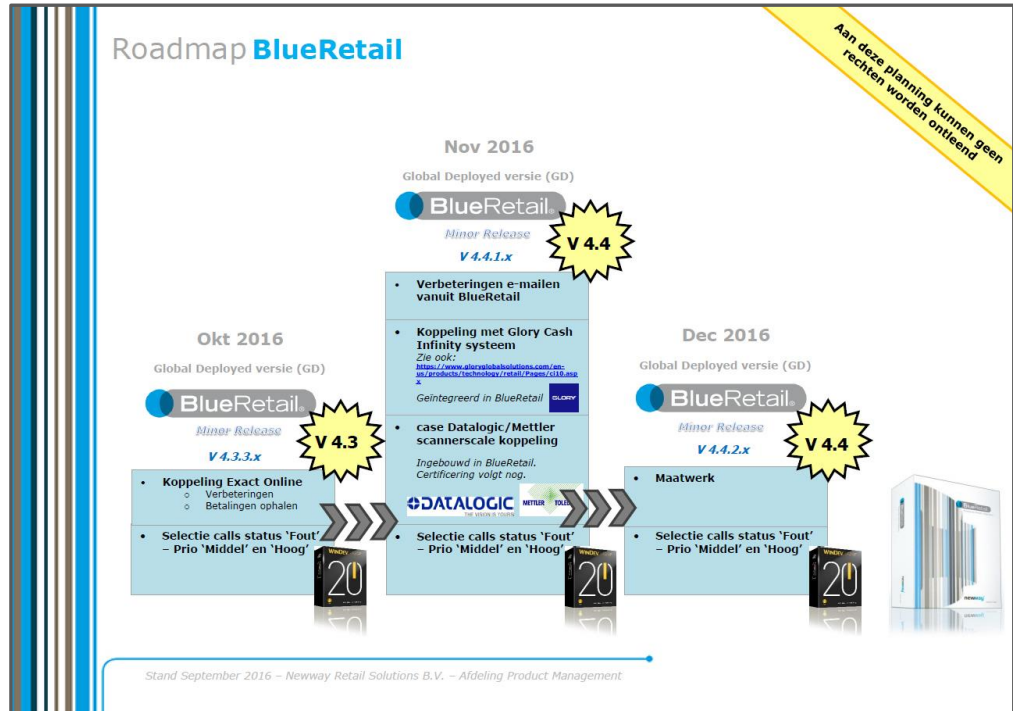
Roadmap BlueRetail

Aan deze planning kunnen geen rechten worden ontleend

Nov 2016

Global Deployed versie (GD)

BlueRetail

Minor Release

V 4.4.1.x

V 4.4

- Verbeteringen e-mailen vanuit BlueRetail

- Koppeling met Glory Cash Infinity systeem

Zie ook: https://www.gloryglobalsolutions.com/en-us/products/technology/retail/Pages/ci10.aspx

Geïntegreerd in BlueRetail

GLORY

- case Datalogic/Mettler scannerscale koppeling

Ingebouwd in BlueRetail. Certificering volgt nog.

DATALOGIC

METTLER TOLEDO

- Selectie calls status 'Fout' – Prio 'Middel' en 'Hoog'

Okt 2016

Global Deployed versie (GD)

BlueRetail

Minor Release

V 4.3.3.x

V 4.3

- Koppeling Exact Online
  - Verbeteringen
  - Betalingen ophalen

- Selectie calls status 'Fout' – Prio 'Middel' en 'Hoog'

Dec 2016

Global Deployed versie (GD)

BlueRetail

Minor Release

V 4.4.2.x

V 4.4

- Maatwerk

- Selectie calls status 'Fout' – Prio 'Middel' en 'Hoog'

WINDEV 20

WINDEV 20

WINDEV 20

BlueRetail

Stand September 2016 – Newway Retail Solutions B.V. – Afdeling Product Management